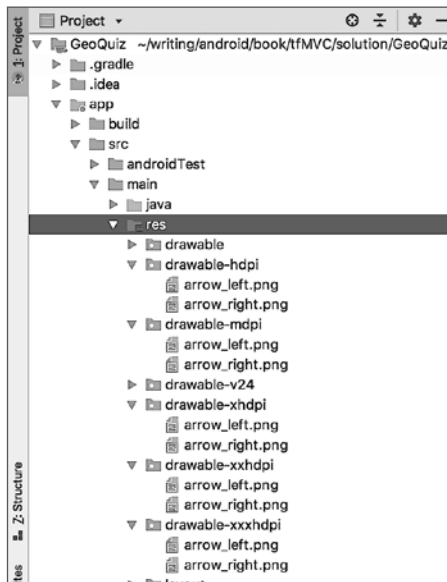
1: Project

Project

GeoQuiz ~/writing/android/book/tfMVC/solution/GeoQuiz

.gradle

.idea

app

build

src

androidTest

main

java

res

drawable

drawable-hdpi

arrow_left.png

arrow_right.png

drawable-mdpi

arrow_left.png

arrow_right.png

drawable-v24

drawable-xhdpi

arrow_left.png

arrow_right.png

drawable-xxhdpi

arrow_left.png

arrow_right.png

drawable-xxxhdpi

arrow_left.png

arrow_right.png

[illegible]

Z: Structure

tes